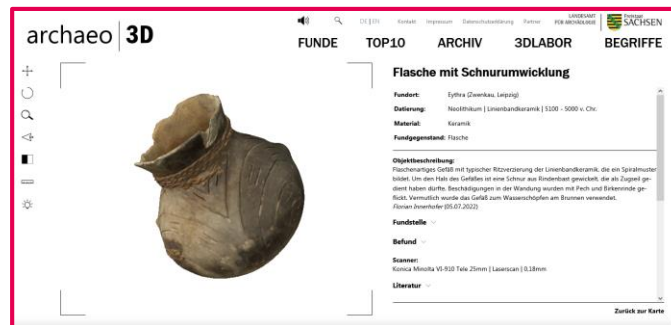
archaeo | 3D

DE | EN Kontakt Impressum Datenschutzerklärung Partner LANDESAMT FÜR ARCHÄOLOGIE Freistaat SACHSEN

FUNDE TOP10 ARCHIV 3DLABOR BEGRIFFE

Flasche mit Schnurumwicklung

Fundort: Eythra (Zwenkau, Leipzig)

Datierung: Neolithikum | Linienbandkeramik | 5100 - 5000 v. Chr.

Material: Keramik

Fundgegenstand: Flasche

Objektbeschreibung:
Flaschenartiges Gefäß mit typischer Ritzverzierung der Linienbandkeramik, die ein Spiralmuster bildet. Um den Hals des Gefäßes ist eine Schnur aus Rindenbast gewickelt, die als Zugseil gedient haben dürfte. Beschädigungen in der Wandung wurden mit Pech und Birkenrinde geflickt. Vermutlich wurde das Gefäß zum Wasserschöpfen am Brunnen verwendet.
Florian Innerhofer (05.07.2022)

Fundstelle

Befund

Scanner:
Konica Minolta VI-910 Tele 25mm | Laserscan | 0,18mm

Literatur

Zurück zur Karte